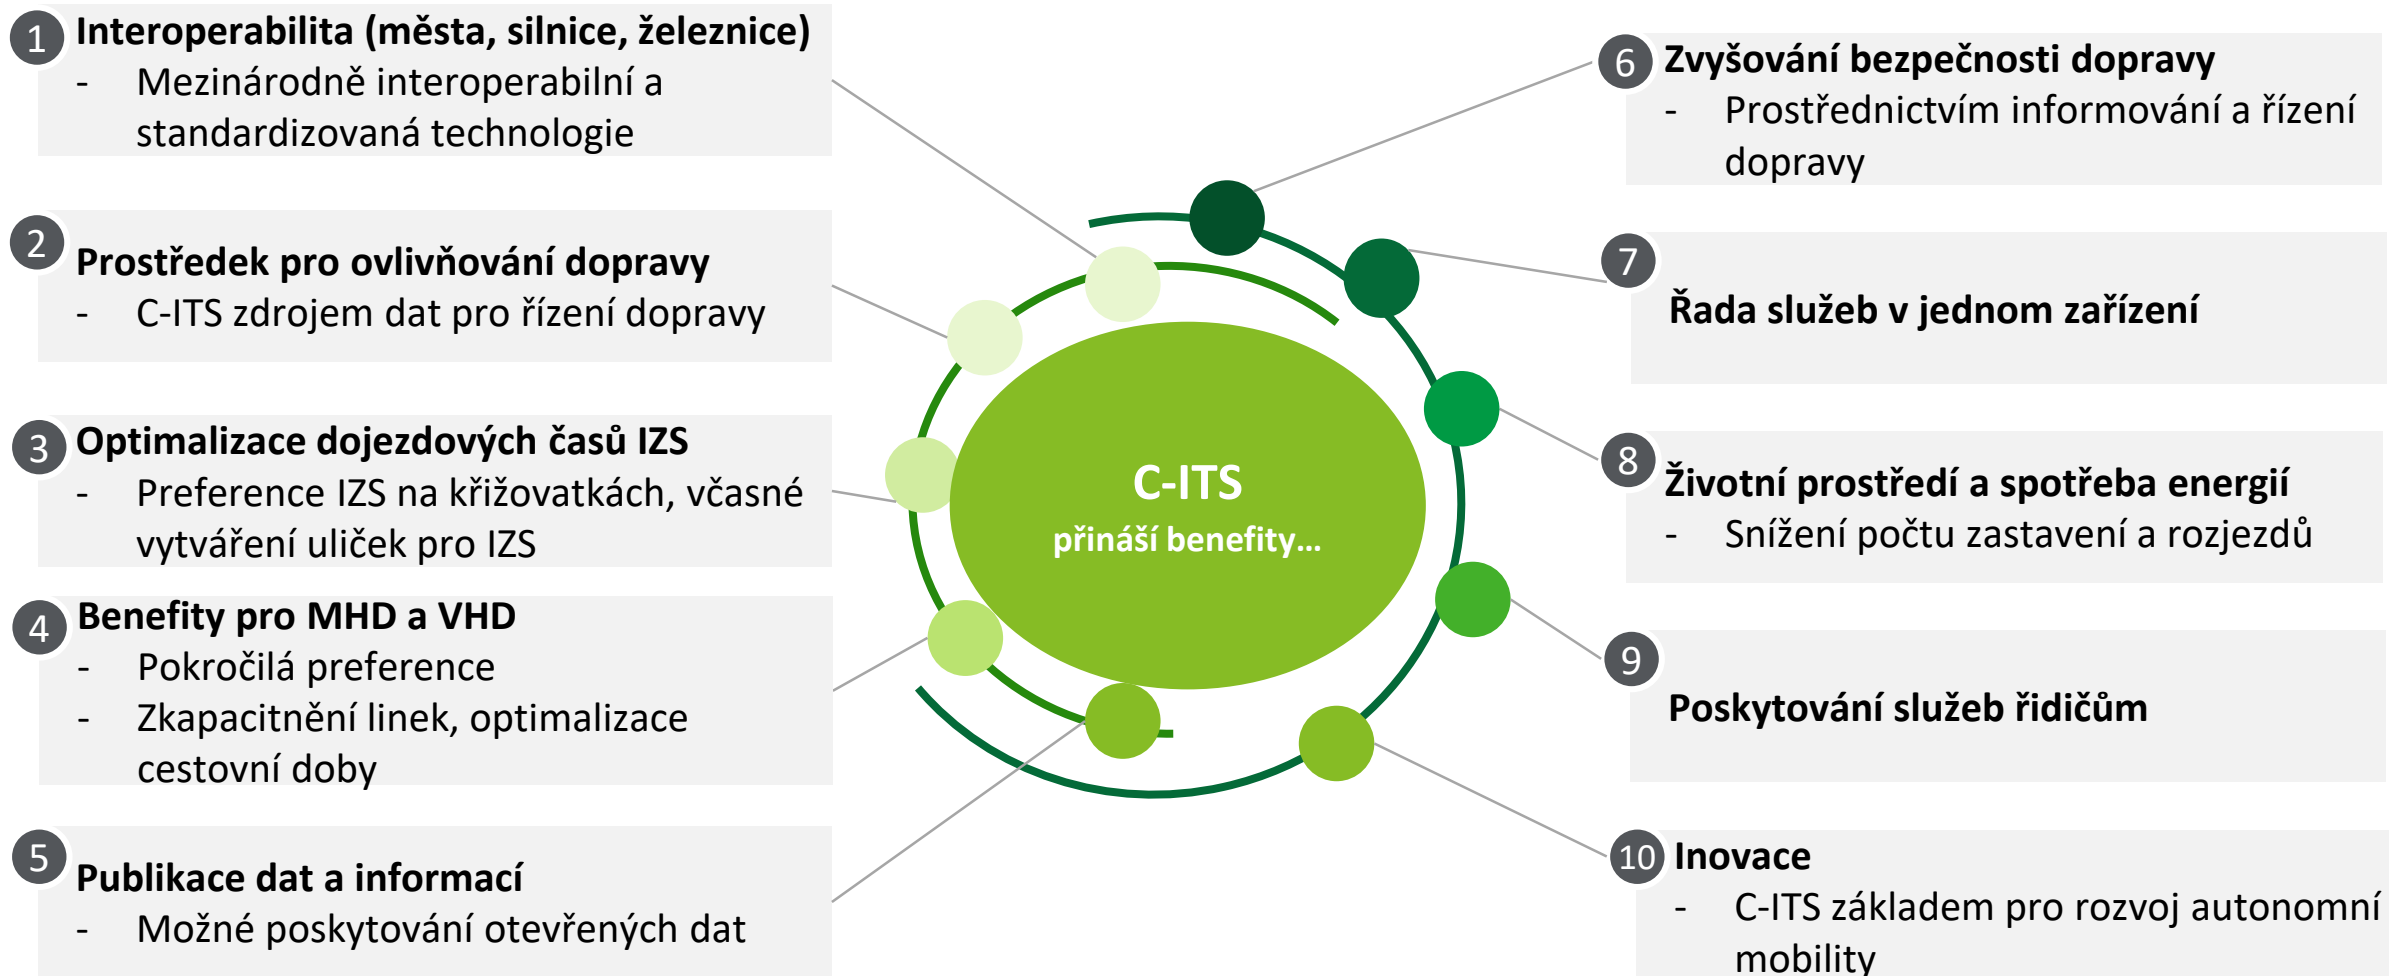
1 Interoperabilita (města, silnice, železnice)
- Mezinárodně interoperabilní a standardizovaná technologie

2 Prostředek pro ovlivňování dopravy
- C-ITS zdrojem dat pro řízení dopravy

3 Optimalizace dojezdových časů IZS
- Preference IZS na křižovatkách, včasné vytváření uliček pro IZS

4 Benefity pro MHD a VHD
- Pokročilá preference
- Zkapacitnění linek, optimalizace cestovní doby

5 Publikace dat a informací
- Možné poskytování otevřených dat

C-ITS
přináší benefity...

6 Zvyšování bezpečnosti dopravy
- Prostřednictvím informování a řízení dopravy

7 Řada služeb v jednom zařízení

8 Životní prostředí a spotřeba energií
- Snížení počtu zastavení a rozjezdů

9 Poskytování služeb řidičům

10 Inovace
- C-ITS základem pro rozvoj autonomní mobility